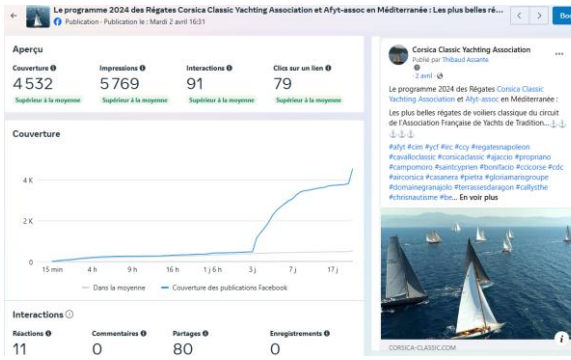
Le programme 2024 des Régates Corsica Classic Yachting Association et Afyt-assoc en Méditerranée : Les plus belles ré...
Publication · Publication le : Mardi 2 avril 16:31
Boo

Aperçu

| Couverture | Impressions | Interactions | Clics sur un lien |
|---|---|---|---|
| 4532 | 5769 | 91 | 79 |
| Supérieur à la moyenne | Supérieur à la moyenne | Supérieur à la moyenne | Supérieur à la moyenne |

Couverture

4 K
2 K
0
15 min 4 h 9 h 16 h 1 j 6 h 3 j 7 j 17 j
Dans la moyenne
Couverture des publications Facebook

Interactions

| Réactions | Commentaires | Partages | Enregistrements |
|---|---|---|---|
| 11 | 0 | 80 | 0 |

Corsica Classic Yachting Association
Publié par Thibaud Assante
· 2 avril ·

Le programme 2024 des Régates Corsica Classic Yachting Association et Afyt-assoc en Méditerranée :

Les plus belles régates de voiliers classique du circuit de l'Association Française de Yachts de Tradition...

#afyt #cim #ycf #irc #ccy #regatesnapoleon #cavalloclassic #corsicaclassic #ajaccio #propriano #campomoro #saintcyprien #bonifacio #ccicorse #cdc #aircorsica #casanera #pietra #gloriamarisgroupe #domainegranajolo #terrassedaragon #callysthe #chrisnautisme #be... En voir plus

CORSICA-CLASSIC.COM